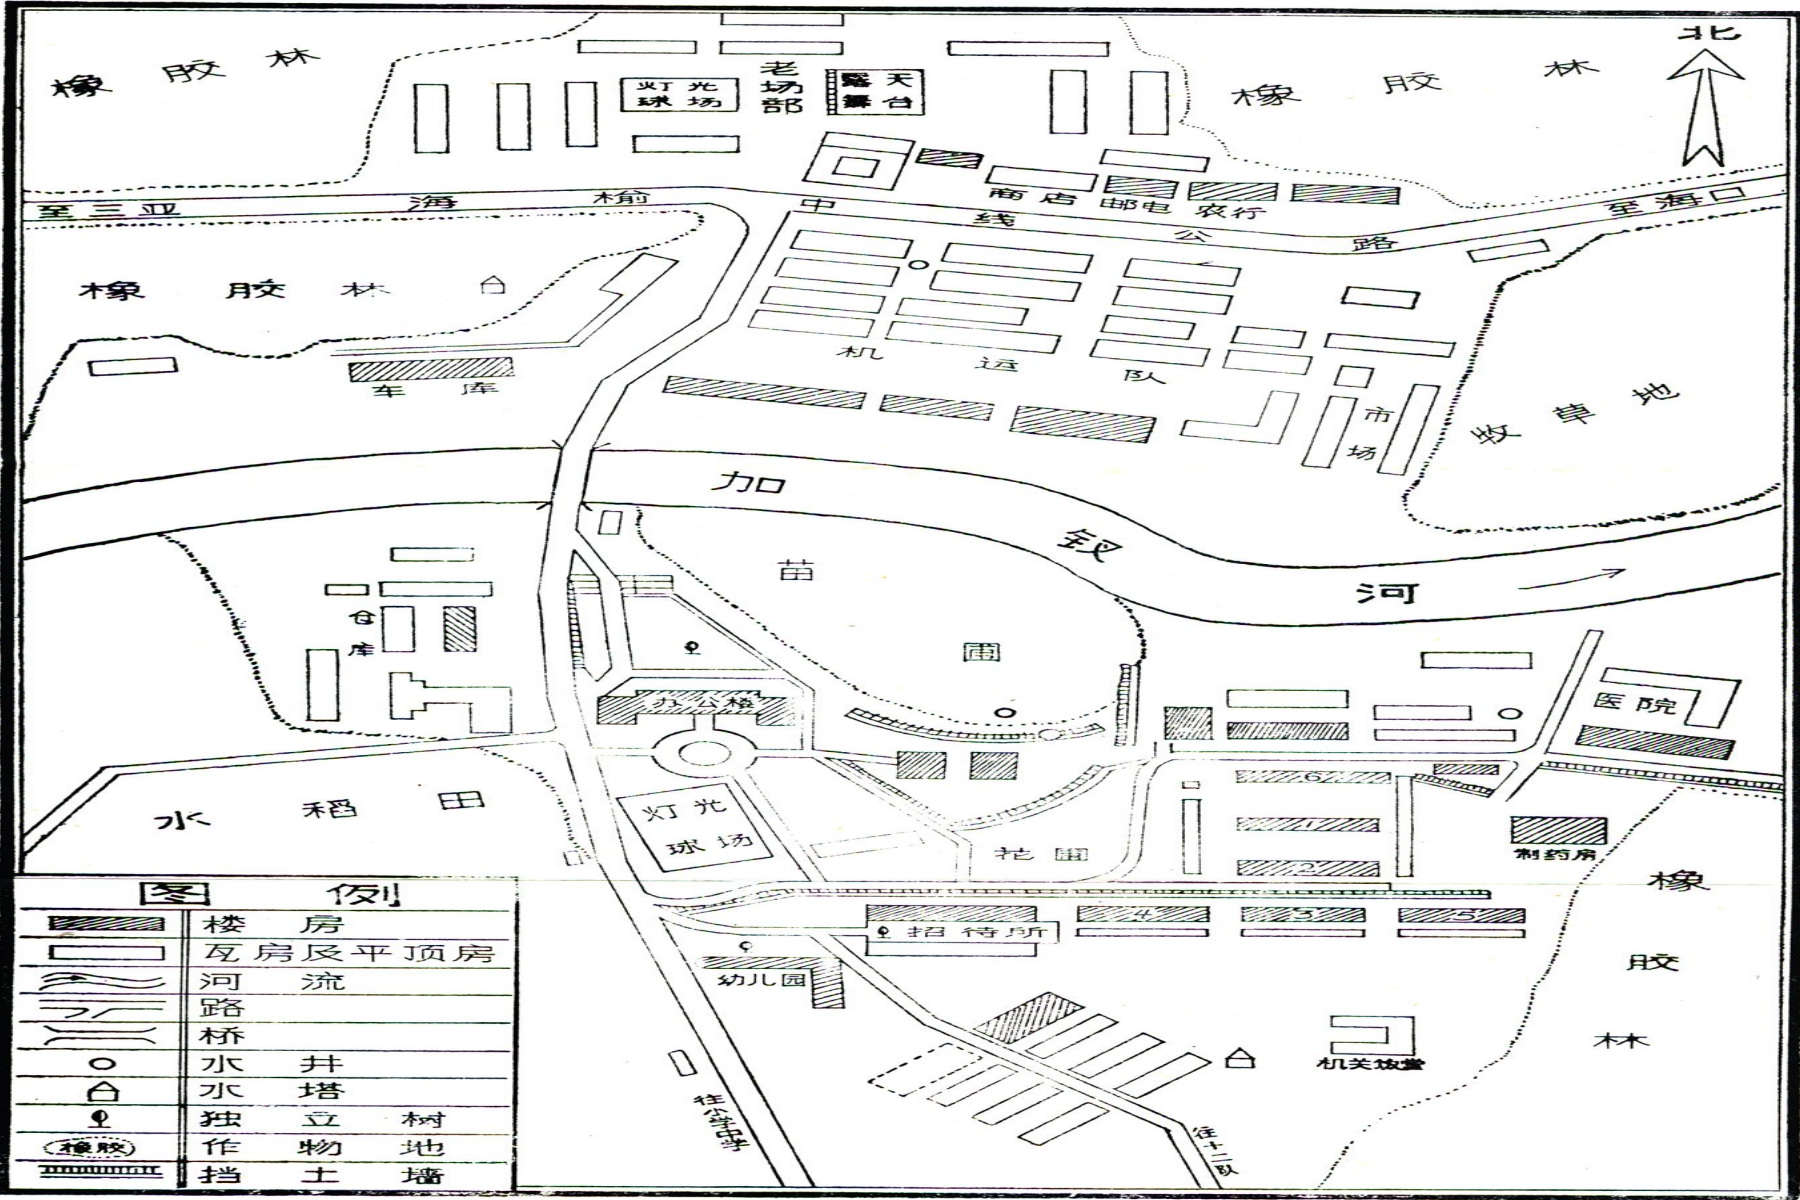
北

橡胶林

灯光球场

老场部

露天舞台

橡胶林

至三亚 海 榆 中 线 公 路 至海口

商店 邮电 农行

橡胶林

车库

机运队

市场

牧草地

加钗河

苗圃

仓库

办公楼

医院

水稻田

灯光球场

花圃

6

1

2

制药房

橡

胶

林

4

3

5

招待所

幼儿园

机关饭堂

往公社中学

往十二队

| 图 | 例 |
|---|---|
| | 楼房 |
| | 瓦房及平顶房 |
| | 河流 |
| | 路 |
| | 桥 |
| | 水井 |
| | 水塔 |
| | 独立树 |
| (橡胶) | 作物地 |
| | 挡土墙 |